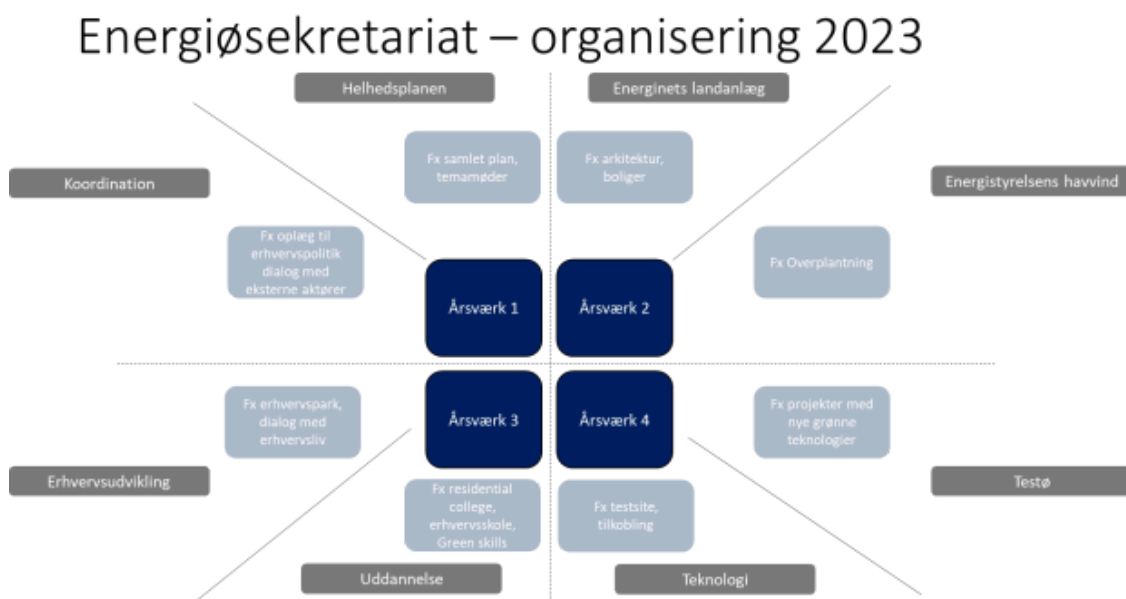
Energiøsekretariat – organisering 2023

Helhedsplanen

Energinets landanlæg

Fx samlet plan, temamøder

Fx arkitektur, boliger

Koordination

Energistyrelsens havvind

Fx oplæg til erhvervspolitik dialog med eksterne aktører

Fx Overplantning

Årsværk 1

Årsværk 2

Årsværk 3

Årsværk 4

Fx erhvervspark, dialog med erhvervsliv

Fx projekter med nye grønne teknologier

Erhvervsudvikling

Testø

Fx residential college, erhvervsskole, Green skills

Fx testsite, tilkobling

Uddannelse

Teknologi